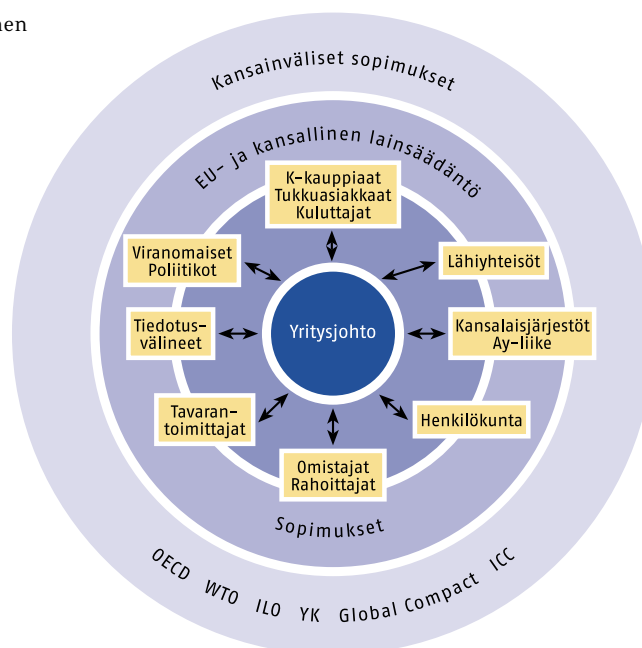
nen

Kansainväliset sopimukset

EU- ja kansallinen lainsäädäntö

K-kauppiaat
Tukkuasiakkaat
Kuluttajat

Viranomaiset
Poliitikot

Lähiyhteisöt

Tiedotusvälineet

Yritysjohto

Kansalaisjärjestöt
Ay-liike

Tavarantoimittajat

Henkilökunta

Omistajat
Rahoittajat

Sopimukset

OECD WTO ILO YK Global Compact ICC